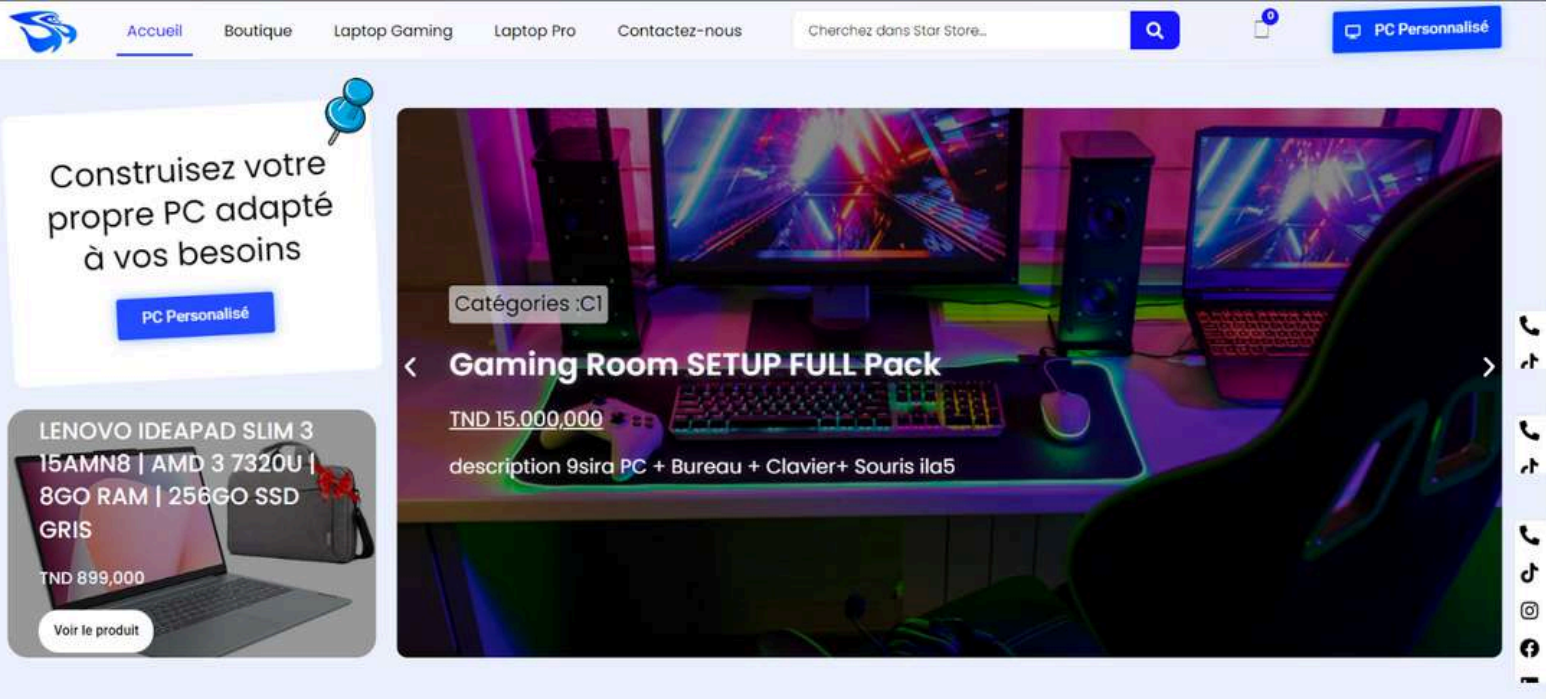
Accueil Boutique Laptop Gaming Laptop Pro Contactez-nous

Cherchez dans Star Store...

0

PC Personnalisé

Construisez votre propre PC adapté à vos besoins

PC Personalisé

LENOVO IDEAPAD SLIM 3 15AMN8 | AMD 3 7320U | 8GO RAM | 256GO SSD GRIS

TND 899,000

Voir le produit

Catégories :C1

Gaming Room SETUP FULL Pack

TND 15.000,000

description 9sira PC + Bureau + Clavier+ Souris ila5